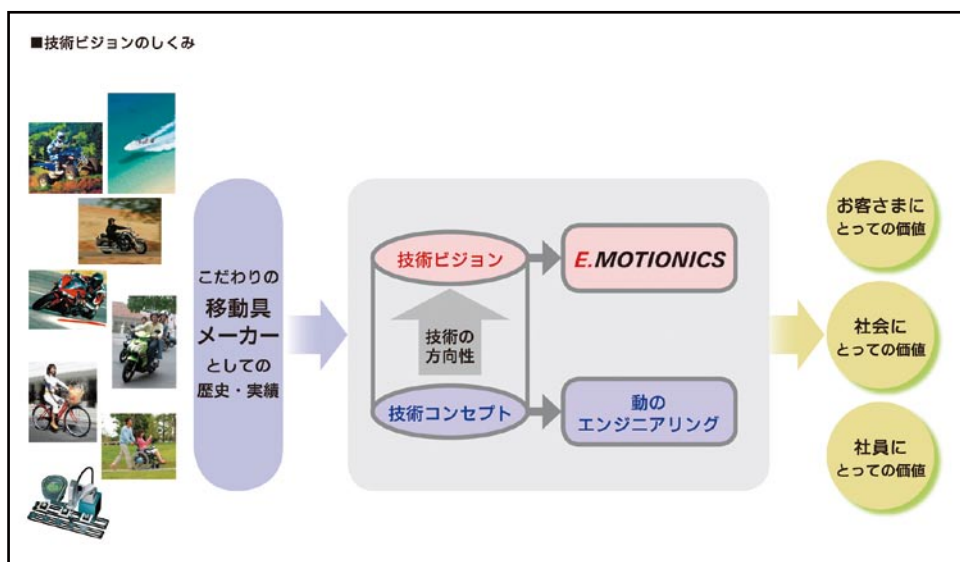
■技術ビジョンのしくみ

こだわりの
移動具
メーカー
としての
歴史・実績

技術ビジョン

技術の
方向性

技術コンセプト

E.MOTIONICS

動の
エンジニアリング

お客さまに
とっての価値

社会に
とっての価値

社員に
とっての価値